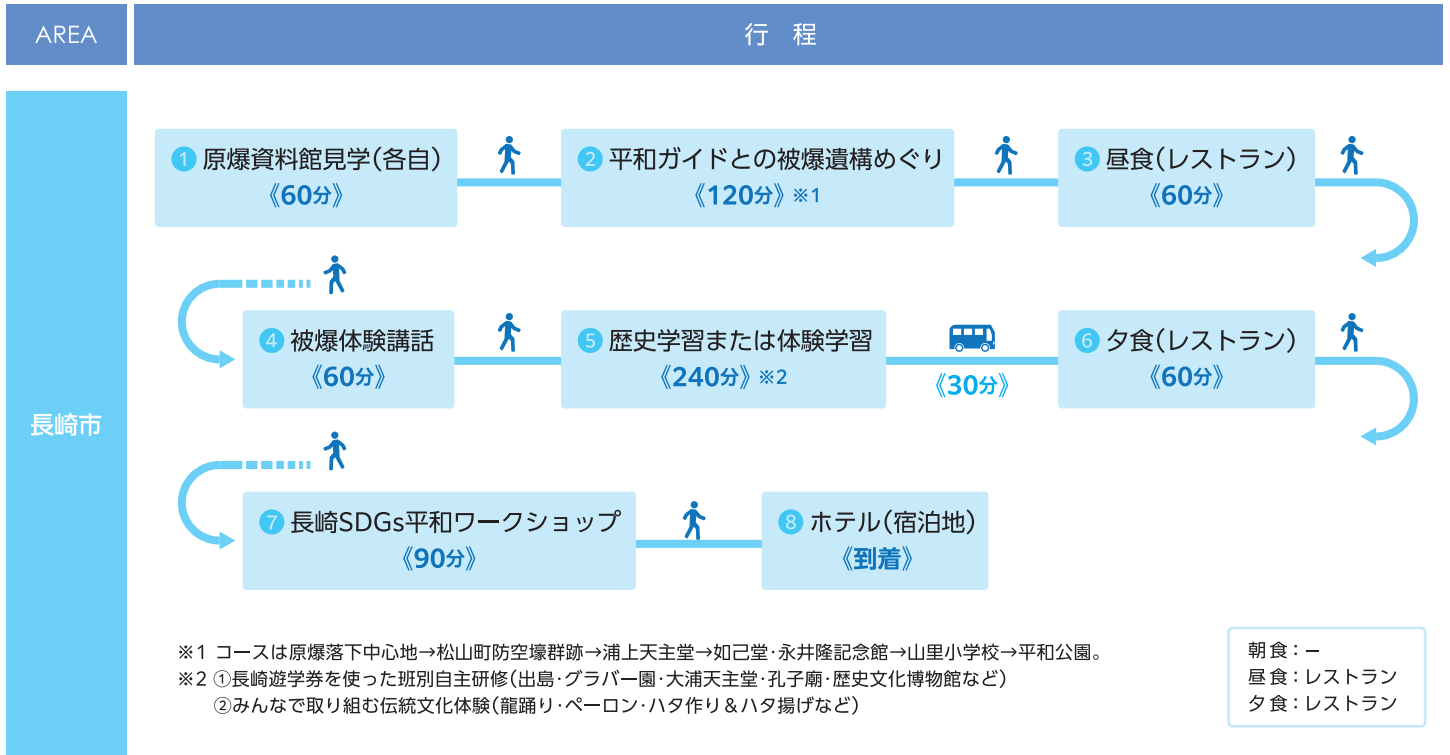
AREA

行 程

長崎市

1 原爆資料館見学(各自)
《60分》

2 平和ガイドとの被爆遺構めぐり
《120分》※1

3 昼食(レストラン)
《60分》

4 被爆体験講話
《60分》

5 歴史学習または体験学習
《240分》※2

《30分》

6 夕食(レストラン)
《60分》

7 長崎SDGs平和ワークショップ
《90分》

8 ホテル(宿泊地)
《到着》

※1 コースは原爆落下中心地→松山町防空壕群跡→浦上天主堂→如己堂·永井隆記念館→山里小学校→平和公園。
※2 ①長崎遊学券を使った班別自主研修(出島·グラバー園·大浦天主堂·孔子廟·歴史文化博物館など)
②みんなで取り組む伝統文化体験(龍踊り·ペーロン·ハタ作り&ハタ揚げなど)

朝食:ー
昼食:レストラン
夕食:レストラン